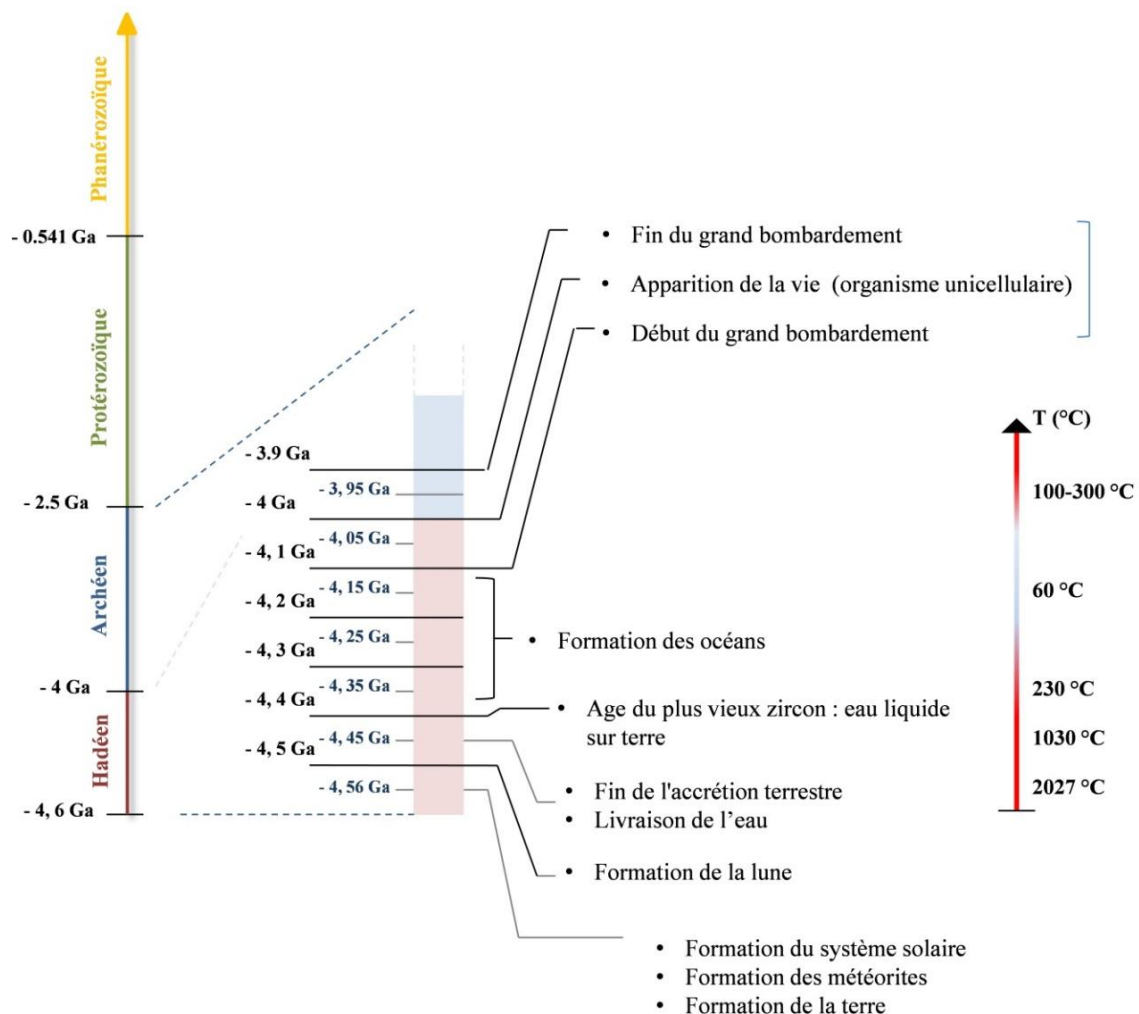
Phanérozoïque
- 0.541 Ga
Protérozoïque
- 2.5 Ga
Archéen
- 4 Ga
Hadéen
- 4, 6 Ga

- 3.9 Ga
- 3, 95 Ga
- 4 Ga
- 4, 05 Ga
- 4, 1 Ga
- 4, 15 Ga
- 4, 2 Ga
- 4, 25 Ga
- 4, 3 Ga
- 4, 35 Ga
- 4, 4 Ga
- 4, 45 Ga
- 4, 5 Ga
- 4, 56 Ga

• Fin du grand bombardement
• Apparition de la vie (organisme unicellulaire)
• Début du grand bombardement
• Formation des océans
• Age du plus vieux zircon : eau liquide sur terre
• Fin de l'accrétion terrestre
• Livraison de l'eau
• Formation de la lune
• Formation du système solaire
• Formation des météorites
• Formation de la terre

T (°C)
100-300 °C
60 °C
230 °C
1030 °C
2027 °C